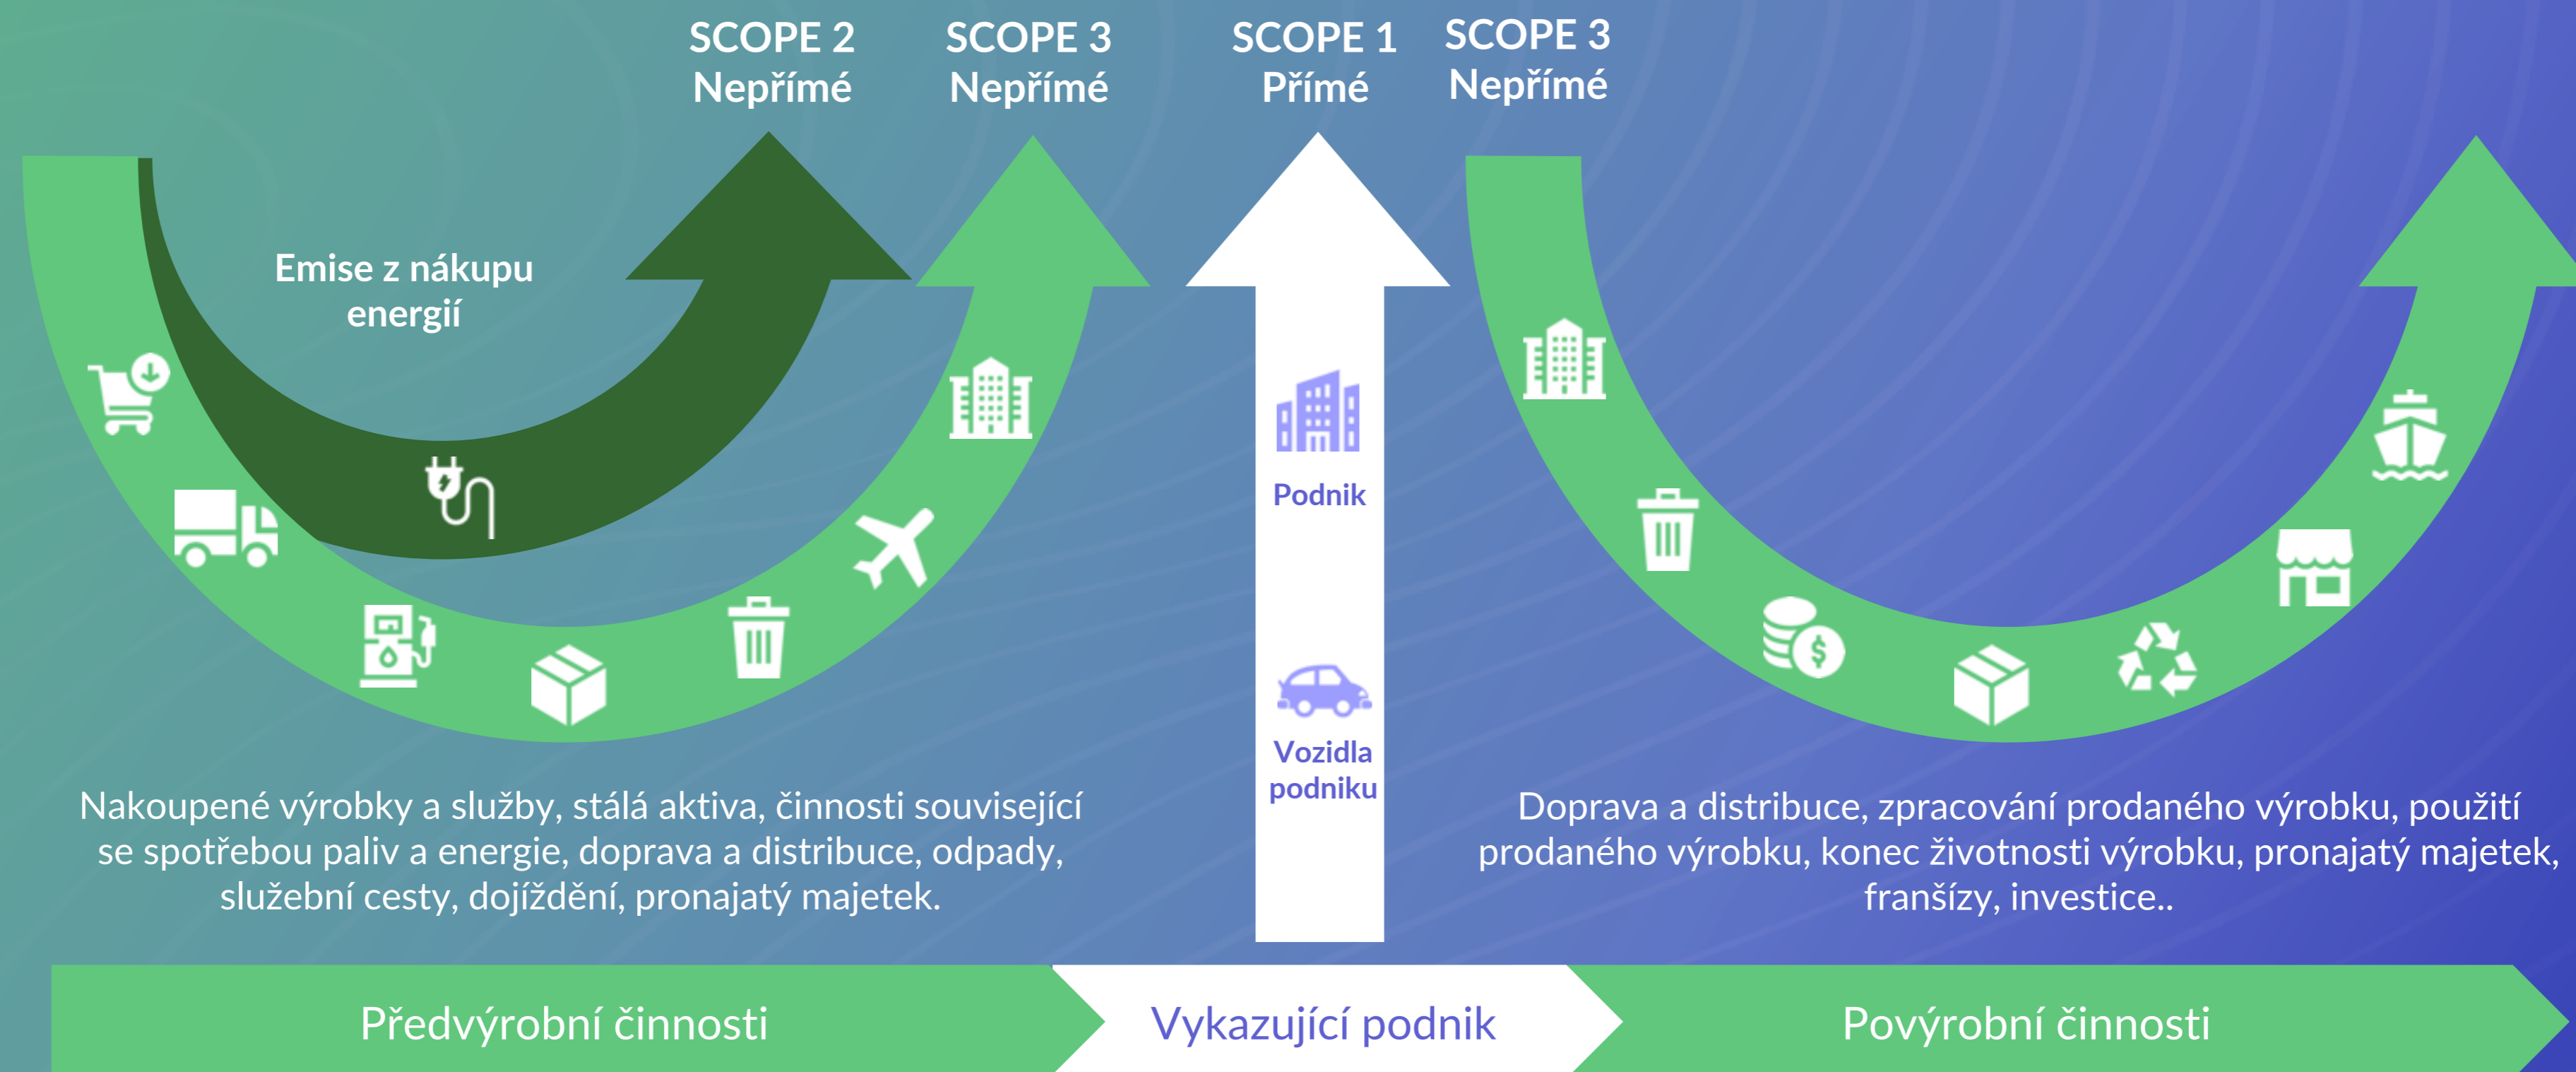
SCOPE 2
Nepřímé

SCOPE 3
Nepřímé

SCOPE 1
Přímé

SCOPE 3
Nepřímé

Emise z nákupu energií

Podnik

Vozidla podniku

Nakoupené výrobky a služby, stálá aktiva, činnosti související se spotřebou paliv a energie, doprava a distribuce, odpady, služební cesty, dojíždění, pronajatý majetek.

Doprava a distribuce, zpracování prodaného výrobku, použití prodaného výrobku, konec životnosti výrobku, pronajatý majetek, franšízy, investice..

Předvýrobní činnosti

Vykazující podnik

Povýrobní činnosti